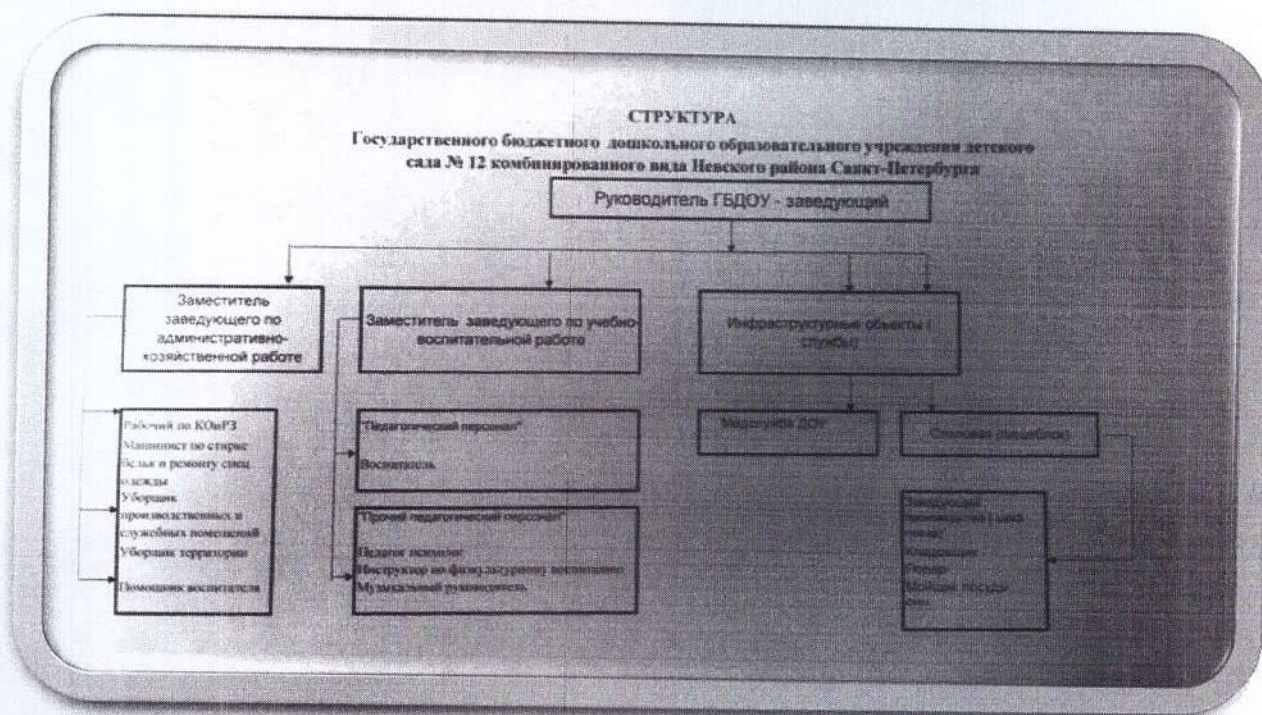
СТРУКТУРА
Государственного бюджетного дошкольного образовательного учреждения детского сада № 12 комбинированного вида Невского района Санкт-Петербурга

Руководитель ГБДОУ - заведующий

Заместитель заведующего по административно-хозяйственной работе

Заместитель заведующего по учебно-воспитательной работе

Инфраструктурные объекты (службы)

Рабочий по КОиРЗ
Машинист по стирке белья и ремонту спец одежды
Уборщик производственных и служебных помещений
Уборщик территории
Помощник воспитателя

"Педагогический персонал"
Воспитатель

"Прочий педагогический персонал"
Педагог психолог
Инструктор по физическому воспитанию
Музыкальный руководитель

Медслужба ДОУ

Столовая (пищеблок)

Заведующий
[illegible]
Повар
Кладовщик
Повар
Мойщик посуды
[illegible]